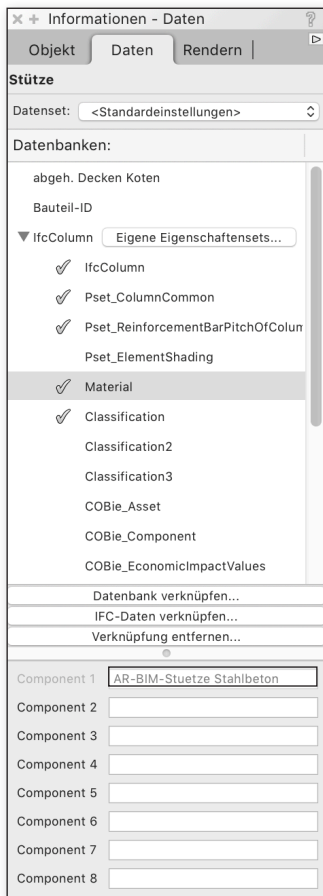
× + Informationen - Daten ?

Objekt | Daten | Rendern |

Stütze

Datenset: <Standardeinstellungen>

Datenbanken:

abgeh. Decken Koten

Bauteil-ID

▼ IfcColumn Eigene Eigenschaftensets...

✓ IfcColumn

✓ Pset_ColumnCommon

✓ Pset_ReinforcementBarPitchOfColum

Pset_ElementShading

✓ Material

✓ Classification

Classification2

Classification3

COBie_Asset

COBie_Component

COBie_EconomicImpactValues

Datenbank verknüpfen...

IFC-Daten verknüpfen...

Verknüpfung entfernen...

| | |
|---|---|
| Component 1 | AR-BIM-Stuetze Stahlbeton |
| Component 2 | |
| Component 3 | |
| Component 4 | |
| Component 5 | |
| Component 6 | |
| Component 7 | |
| Component 8 | |